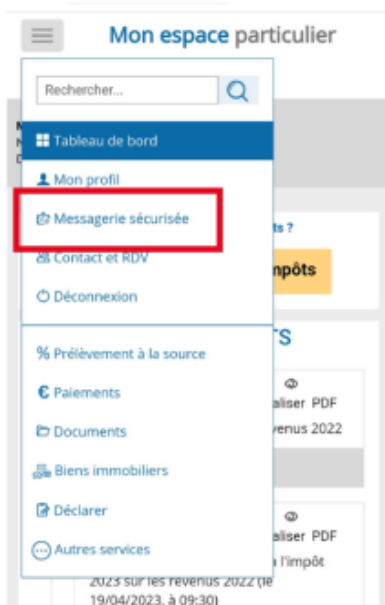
Mon espace particulier

Rechercher...

Tableau de bord

Mon profil

Messagerie sécurisée

Contact et RDV

Déconnexion

Prélèvement à la source

€ Paiements

Documents

Biens immobiliers

Déclarer

Autres services

ts ?

npôts

TS

aliser PDF

venus 2022

aliser PDF

l'impôt

2023 sur les revenus 2022 (le 19/04/2023, à 09:30)